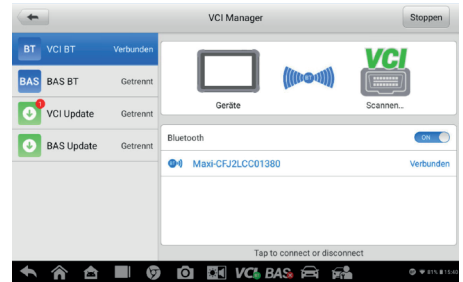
VCI Manager

Stoppen

BT VCI BT Verbunden

BAS BAS BT Getrennt

1 VCI Update Getrennt

BAS Update Getrennt

VCI

Geräte

Scannen...

Bluetooth

ON

Maxi-CFJ2LCC01380

Verbunden

Tap to connect or disconnect

VCI BAS

81% 15:40